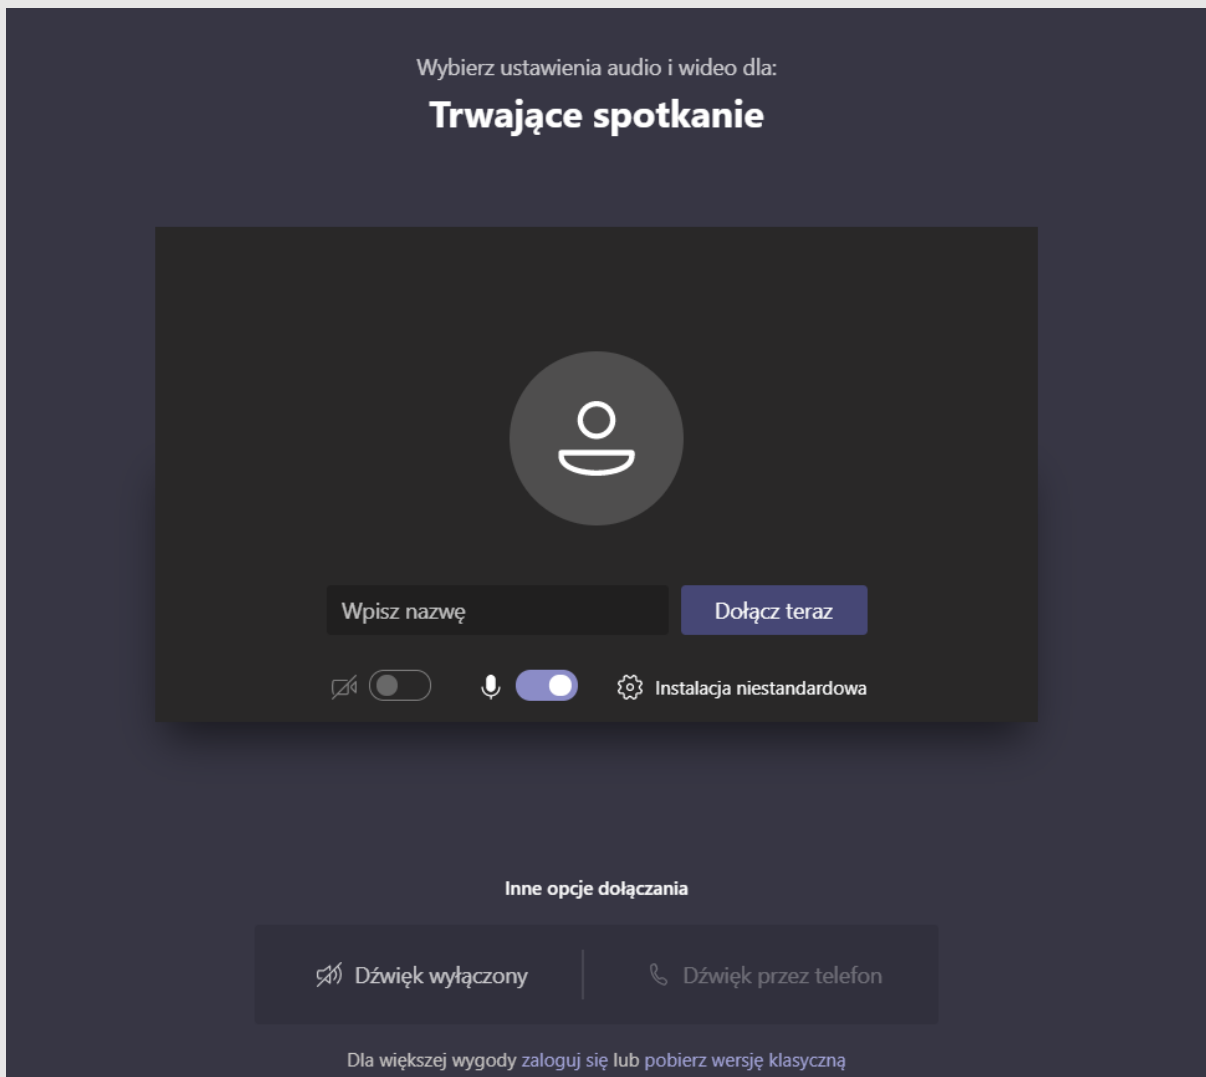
Wybierz ustawienia audio i wideo dla:

Trwające spotkanie

Wpisz nazwę

Dołącz teraz

Instalacja niestandardowa

Inne opcje dołączania

Dźwięk wyłączony

Dźwięk przez telefon

Dla większej wygody zaloguj się lub pobierz wersję klasyczną